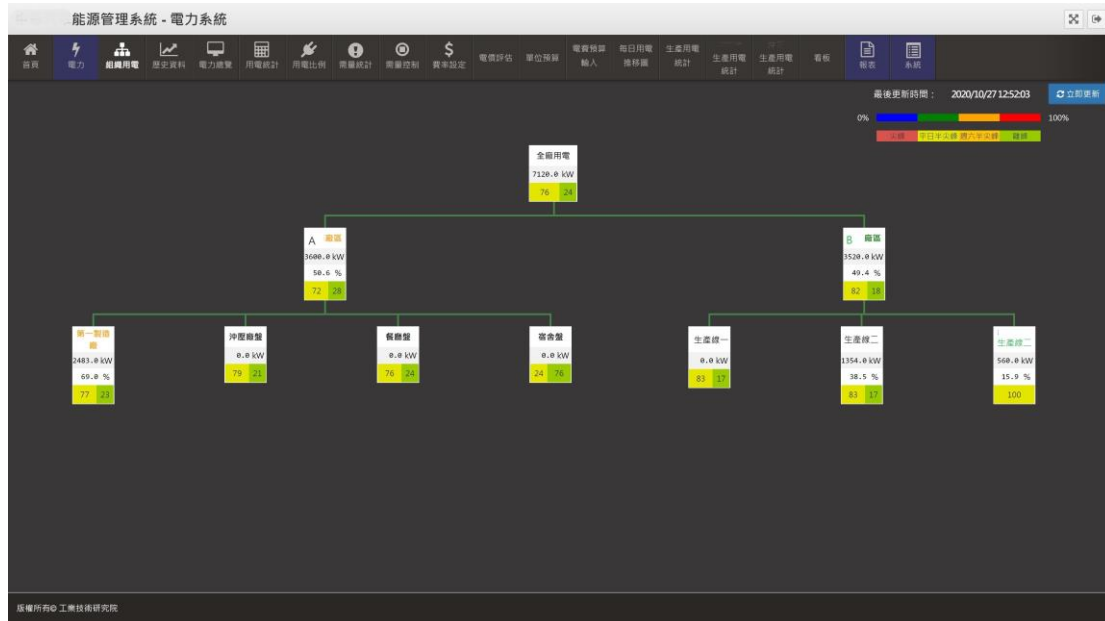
能源管理系統 - 電力系統

首頁 電力 組織用電 歷史資料 電力總覽 用電統計 用電比例 需量統計 需量控制 費率設定 電價評估 單位預算 電費預算輸入 每日用電推移圖 生產用電統計 生產用電統計 生產用電統計 看板 報表 系統

最後更新時間： 2020/10/27 12:52:03 立即更新

0% 100%

尖峰 半尖峰 週六半尖峰 離峰

全廠用電
7120.0 kW
76 24

A 廠區
3600.0 kW
50.6 %
72 28

B 廠區
3520.0 kW
49.4 %
82 18

第一製造廠
2483.0 kW
69.0 %
77 23

沖壓廠盤
0.0 kW
79 21

餐廳盤
0.0 kW
76 24

宿舍盤
0.0 kW
24 76

生產線一
0.0 kW
83 17

生產線二
1354.0 kW
38.5 %
83 17

生產線二
560.0 kW
15.9 %
100

版權所有© 工業技術研究院